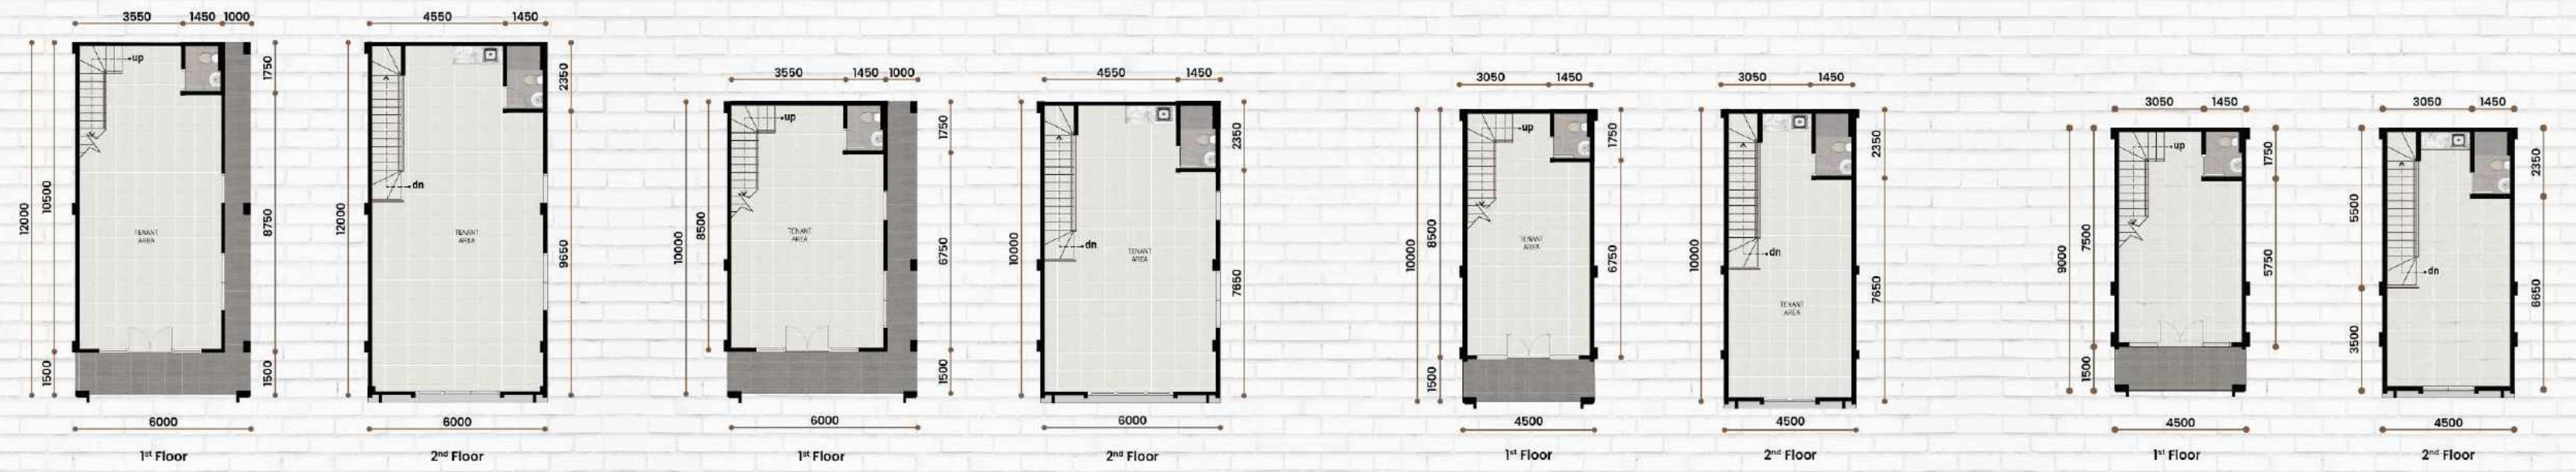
3550 1450 1000
up
12000 10500 1500
TENANT AREA
1750 8750 1500
6000
1st Floor

4550 1450
12000
dn
TENANT AREA
2350 9650
6000
2nd Floor

3550 1450 1000
up
10000 8500
TENANT AREA
1750 6750 1500
6000
1st Floor

4550 1450
10000
dn
TENANT AREA
2350 7650
6000
2nd Floor

3050 1450
up
10000 8500 1500
TENANT AREA
1750 6750
4500
1st Floor

3050 1450
10000
dn
TENANT AREA
2350 7650
4500
2nd Floor

3050 1450
up
9000 7500 1500
1750 5750
4500
1st Floor

3050 1450
5500 3500
dn
2350 6650
4500
2nd Floor